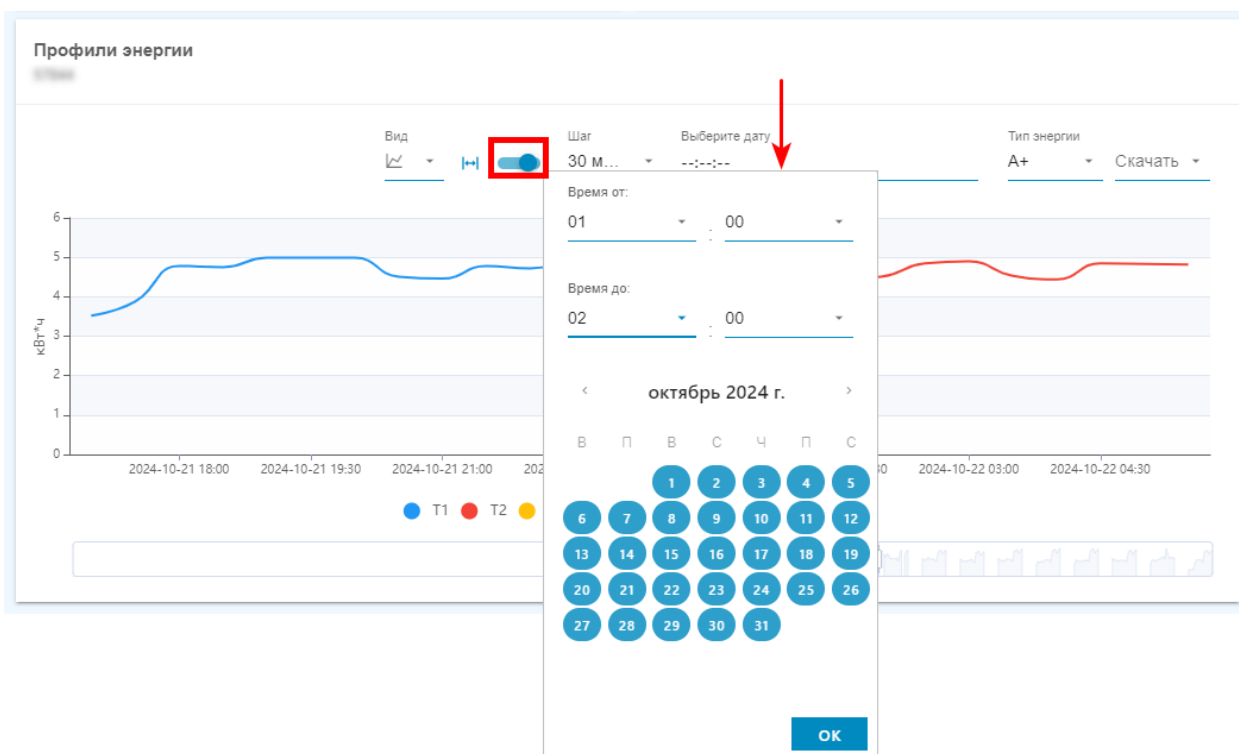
Профили энергии
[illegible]

Вид

Шаг
30 м...

Выберите дату
--:--:--

Тип энергии
A+

Скачать

Время от:
01 : 00

Время до:
02 : 00

октябрь 2024 г.

| В | П | В | С | Ч | П | С |
|---|---|---|---|---|---|---|
| | | 1 | 2 | 3 | 4 | 5 |
| 6 | 7 | 8 | 9 | 10 | 11 | 12 |
| 13 | 14 | 15 | 16 | 17 | 18 | 19 |
| 20 | 21 | 22 | 23 | 24 | 25 | 26 |
| 27 | 28 | 29 | 30 | 31 | | |

OK

6
5
4
3
2
1
0
кВт*ч

2024-10-21 18:00
2024-10-21 19:30
2024-10-21 21:00
202
0
2024-10-22 03:00
2024-10-22 04:30

T1 T2